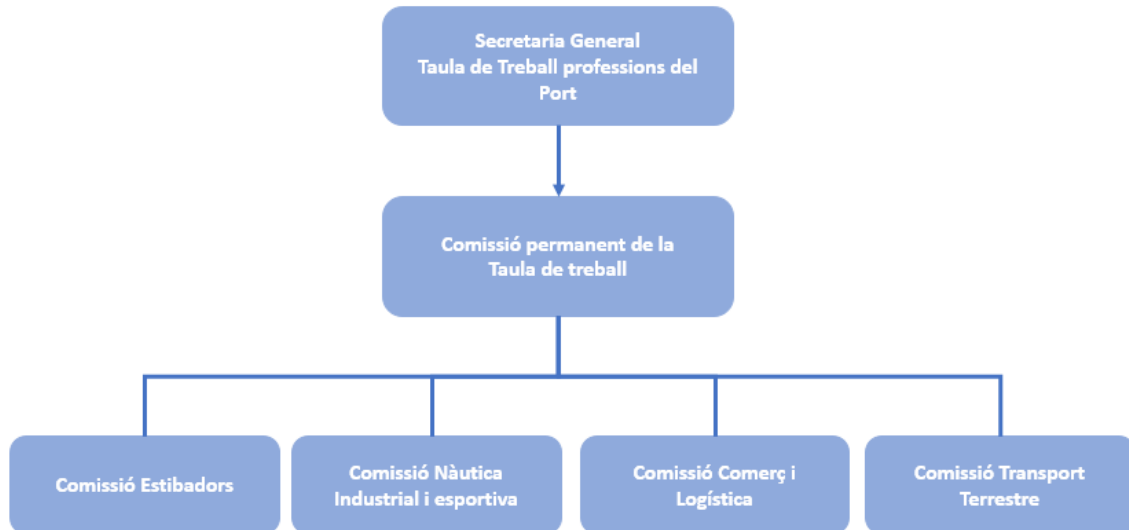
Secretaria General
Taula de Treball professions del Port

Comissió permanent de la Taula de treball

Comissió Estibadors

Comissió Nàutica Industrial i esportiva

Comissió Comerç i Logística

Comissió Transport Terrestre